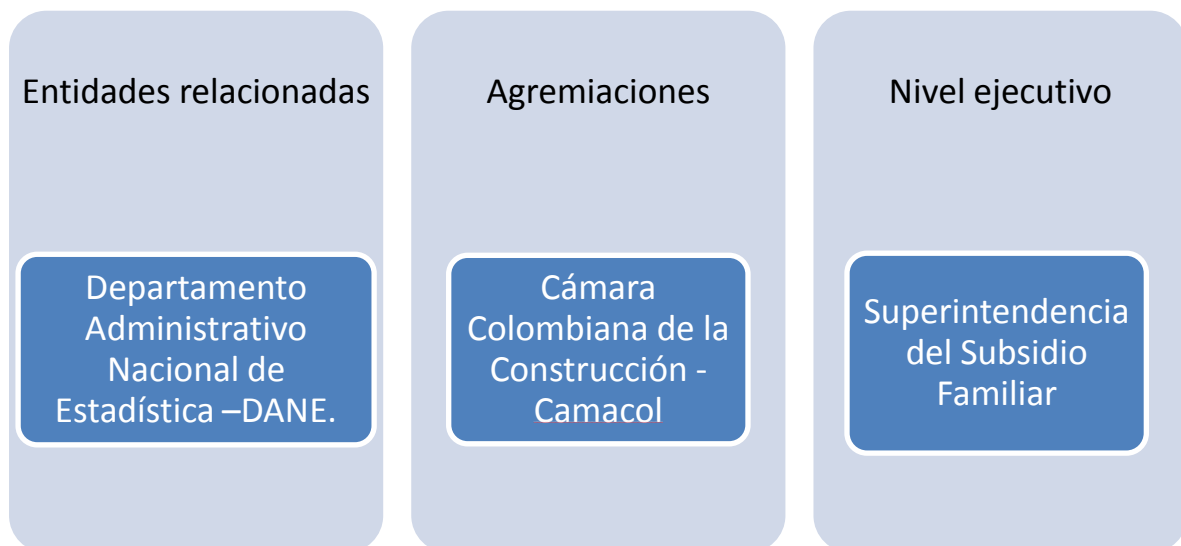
Entidades relacionadas

Departamento Administrativo Nacional de Estadística –DANE.

Agremiaciones

Cámara Colombiana de la Construcción - Camacol

Nivel ejecutivo

Superintendencia del Subsidio Familiar